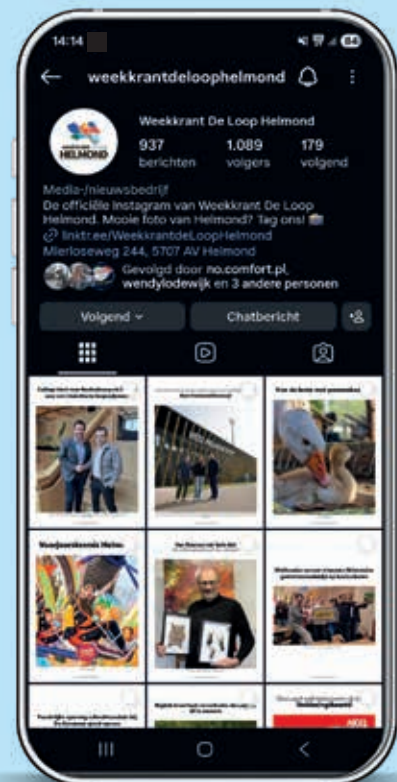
14:14

84

weekkrantdeloophelmond

Weekkrant De Loop Helmond

937 berichten

1.089 volgers

179 volgend

HELMOND

Media-/nieuwsbedrijf

De officiële Instagram van Weekkrant De Loop Helmond. Mooie foto van Helmond? Tag ons!

linktree/WeekkrantdeLoopHelmond

Mierloseweg 244, 5707 AV Helmond

Gevolgd door no.comfort.pl, wendylodewijk en 3 andere personen

Volgend

Chatbericht

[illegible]

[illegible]

Voor de beste met pannenkoe

Woodpeckensis Helmo

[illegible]

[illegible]

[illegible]

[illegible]